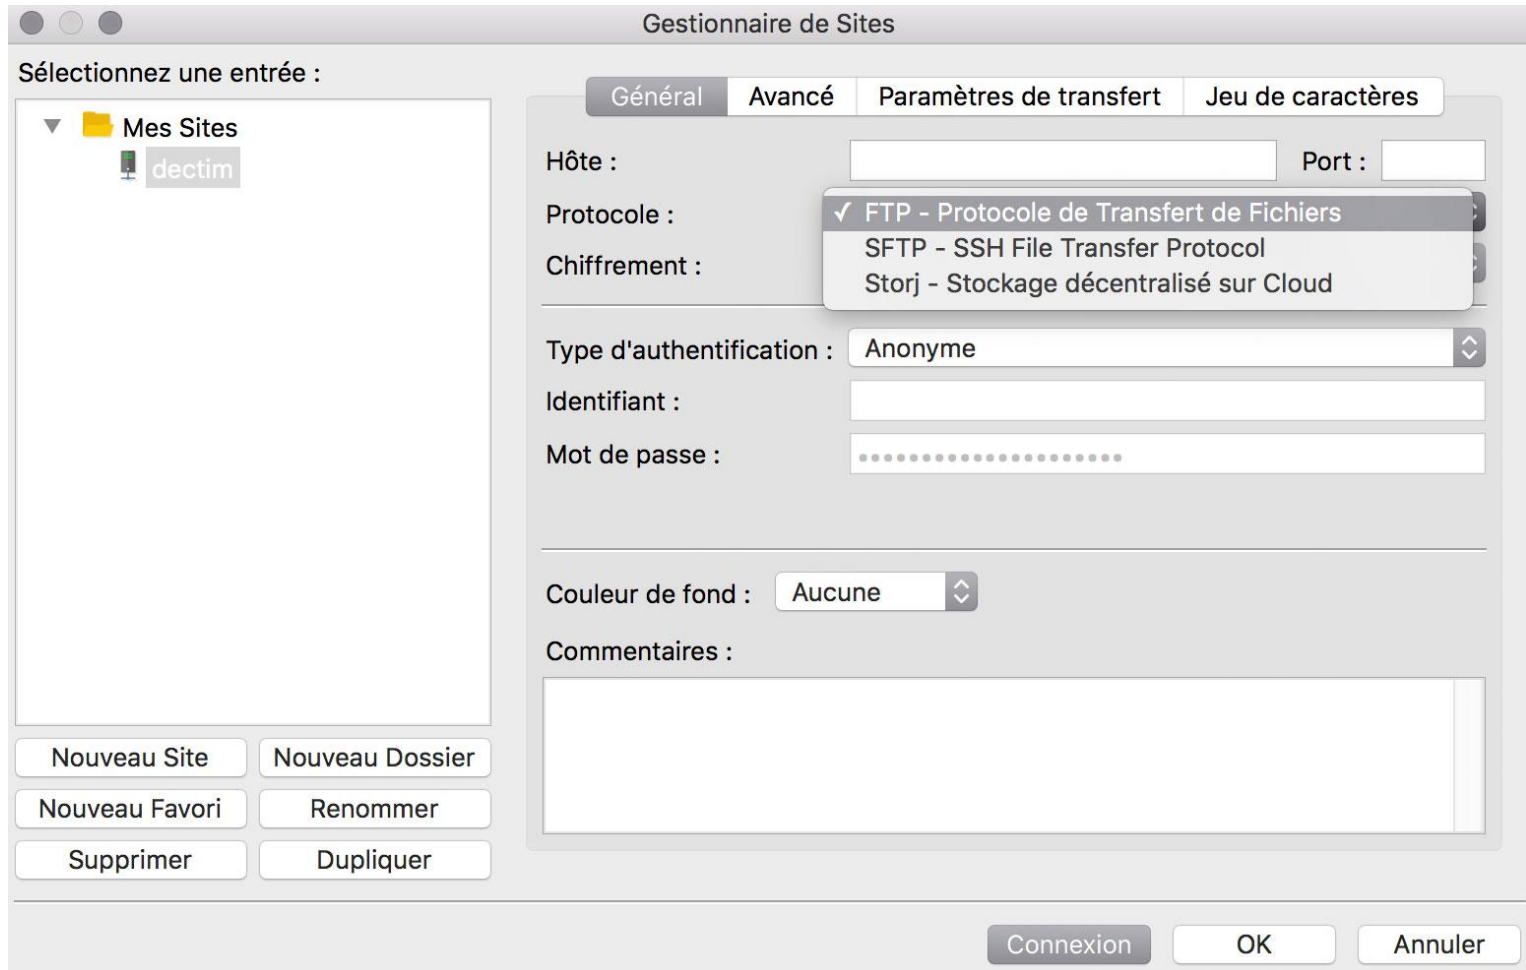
Gestionnaire de Sites

Sélectionnez une entrée :

Mes Sites
dectim

Général | Avancé | Paramètres de transfert | Jeu de caractères

Hôte :
Port :
Protocole :
✓ FTP - Protocole de Transfert de Fichiers
SFTP - SSH File Transfer Protocol
Storj - Stockage décentralisé sur Cloud
Chiffrement :

Type d'authentification : Anonyme
Identifiant :
Mot de passe : ••••••••••••••••••••

Couleur de fond : Aucune
Commentaires :

Nouveau Site
Nouveau Dossier
Nouveau Favori
Renommer
Supprimer
Dupliquer

Connexion
OK
Annuler